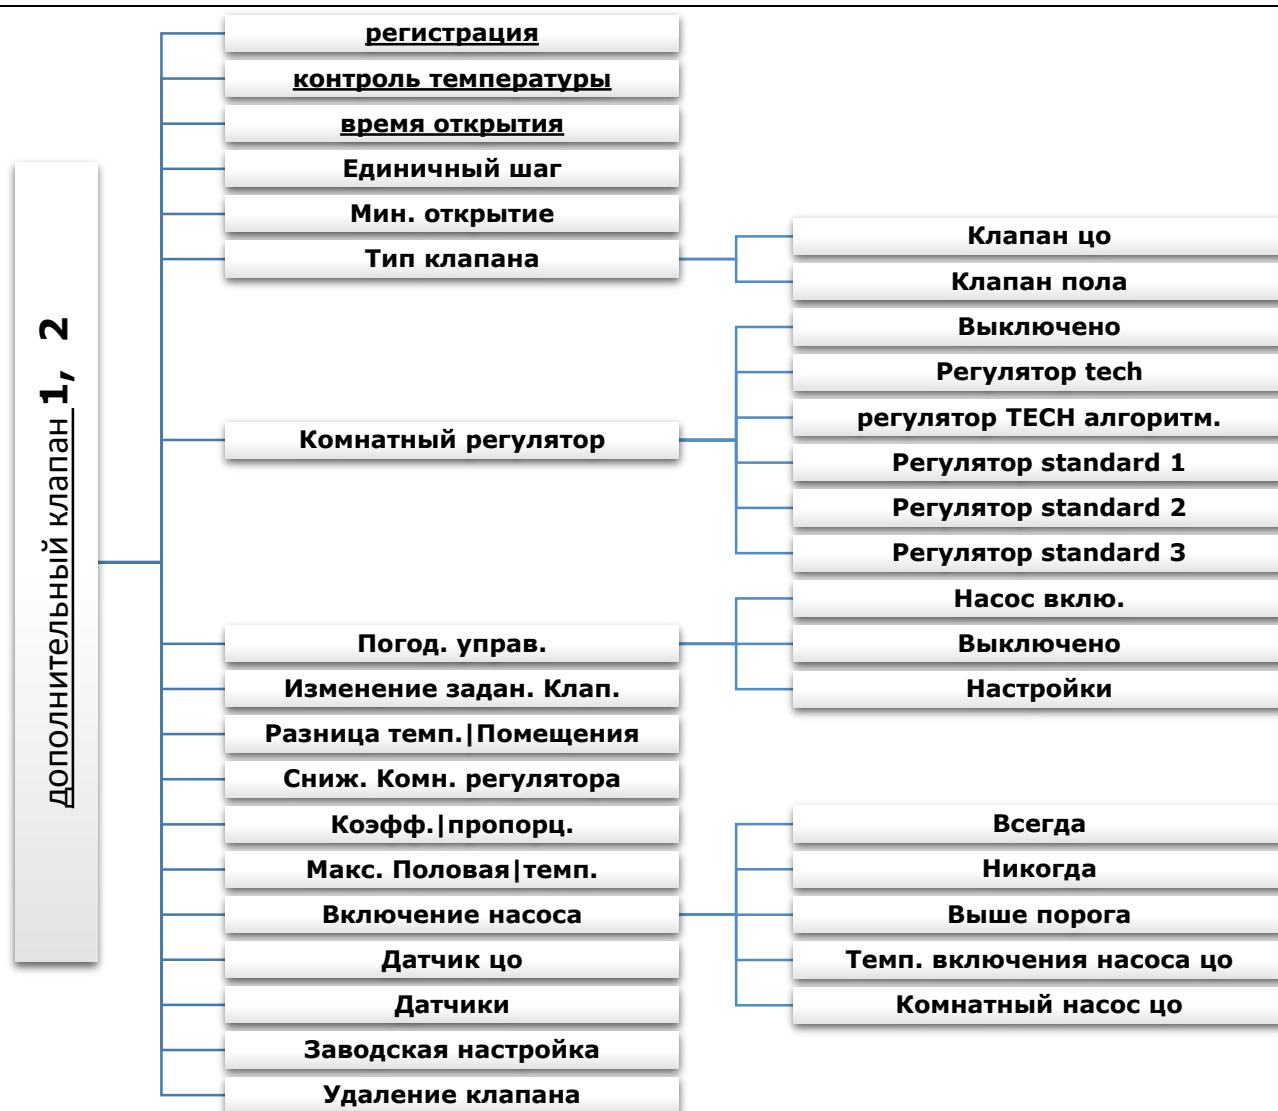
дополнительный клапан 1, 2

регистрация
контроль температуры
время открытия
Единичный шаг
Мин. открытие
Тип клапана
Клапан цо
Клапан пола
Комнатный регулятор
Выключено
Регулятор tech
регулятор TECH алгоритм.
Регулятор standard 1
Регулятор standard 2
Регулятор standard 3
Погод. управ.
Насос вклю.
Выключено
Настройки
Изменение задан. Клап.
Разница темп.|Помещения
Сниж. Комн. регулятора
Коэфф.|пропорц.
Макс. Половая|темп.
Включение насоса
Всегда
Никогда
Выше порога
Темп. включения насоса цо
Комнатный насос цо
Датчик цо
Датчики
Заводская настройка
Удаление клапана